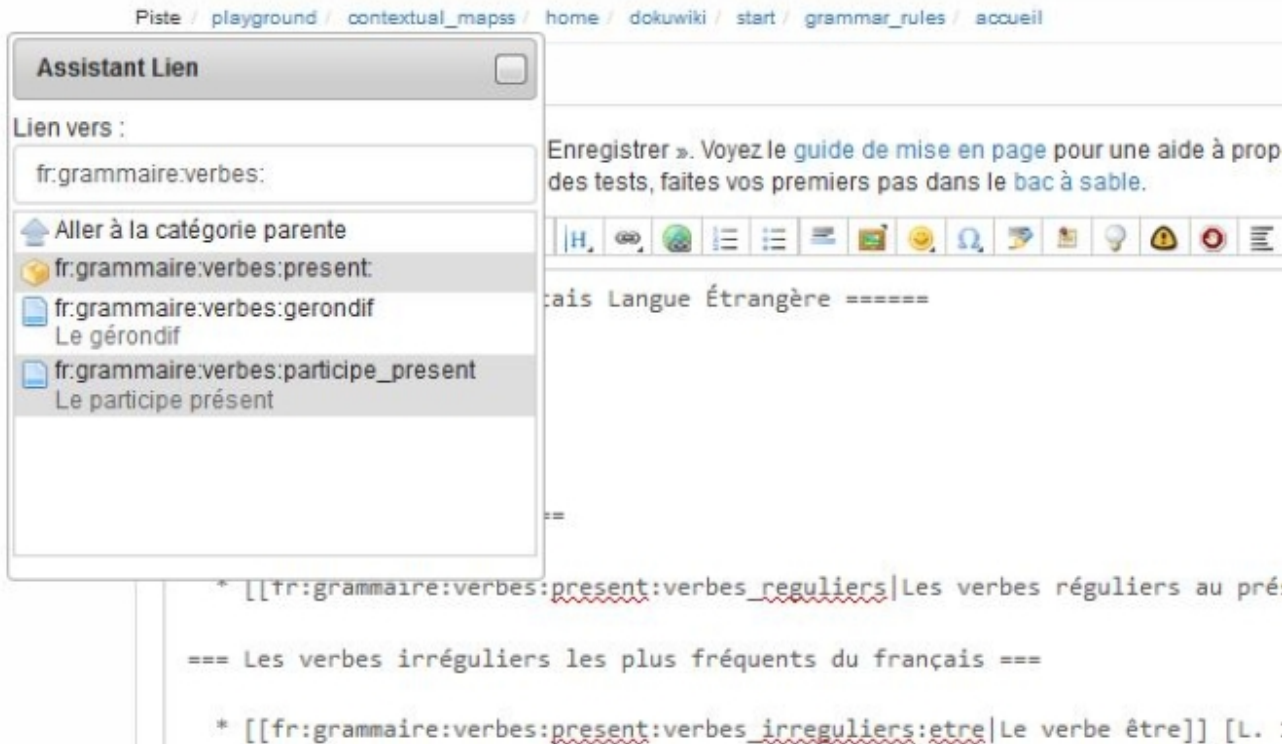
Piste / playground / contextual_mapss / home / dokuwiki / start / grammar_rules / accueil

Assistant Lien

Lien vers :

fr:grammaire:verbes:

Aller à la catégorie parente

fr:grammaire:verbes:present:

fr:grammaire:verbes:gerondif
Le gérondif

fr:grammaire:verbes:participe_present
Le participe présent

Enregistrer ». Voyez le guide de mise en page pour une aide à prop
des tests, faites vos premiers pas dans le bac à sable.

H

çais Langue Étrangère ======

==

* [[fr:grammaire:verbes:present:verbes_reguliers|Les verbes réguliers au pré

=== Les verbes irréguliers les plus fréquents du français ===

* [[fr:grammaire:verbes:present:verbes_irreguliers:etre|Le verbe être]] [L.